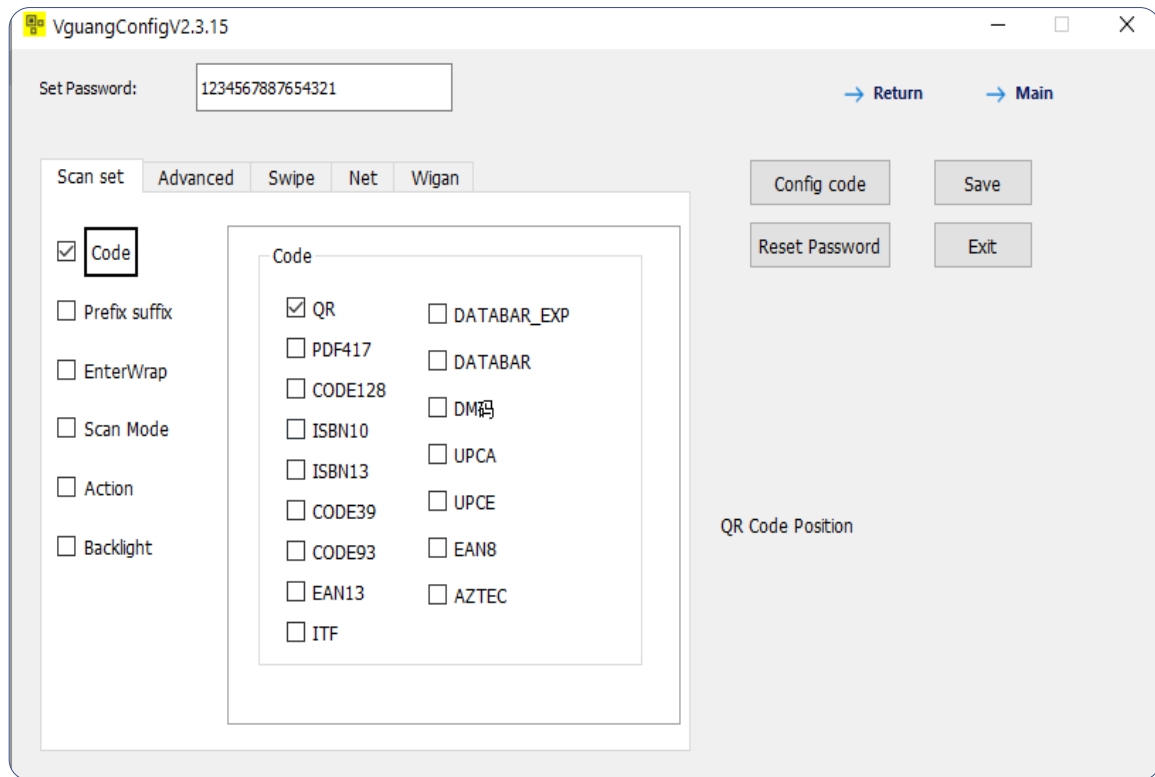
VguangConfigV2.3.15

Set Password: 1234567887654321

→ Return → Main

Scan set | Advanced | Swipe | Net | Wigan

Config code | Save

Reset Password | Exit

☑ Code
☐ Prefix suffix
☐ EnterWrap
☐ Scan Mode
☐ Action
☐ Backlight

Code

☑ QR
☐ PDF417
☐ CODE128
☐ ISBN10
☐ ISBN13
☐ CODE39
☐ CODE93
☐ EAN13
☐ ITF

☐ DATABAR_EXP
☐ DATABAR
☐ DM码
☐ UPCA
☐ UPCE
☐ EAN8
☐ AZTEC

QR Code Position